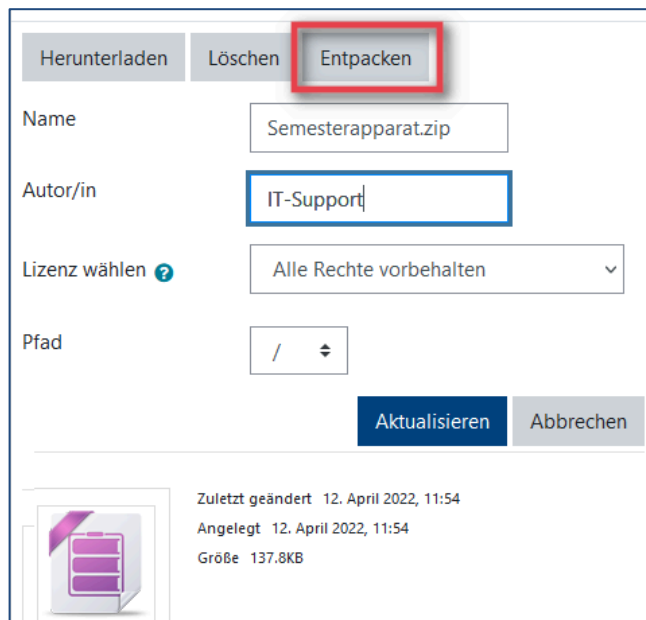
Herunterladen Löschen Entpacken

Name Semesterapparat.zip

Autor/in IT-Support

Lizenz wählen Alle Rechte vorbehalten

Pfad /

Aktualisieren Abbrechen

Zuletzt geändert 12. April 2022, 11:54
Angelegt 12. April 2022, 11:54
Größe 137.8KB